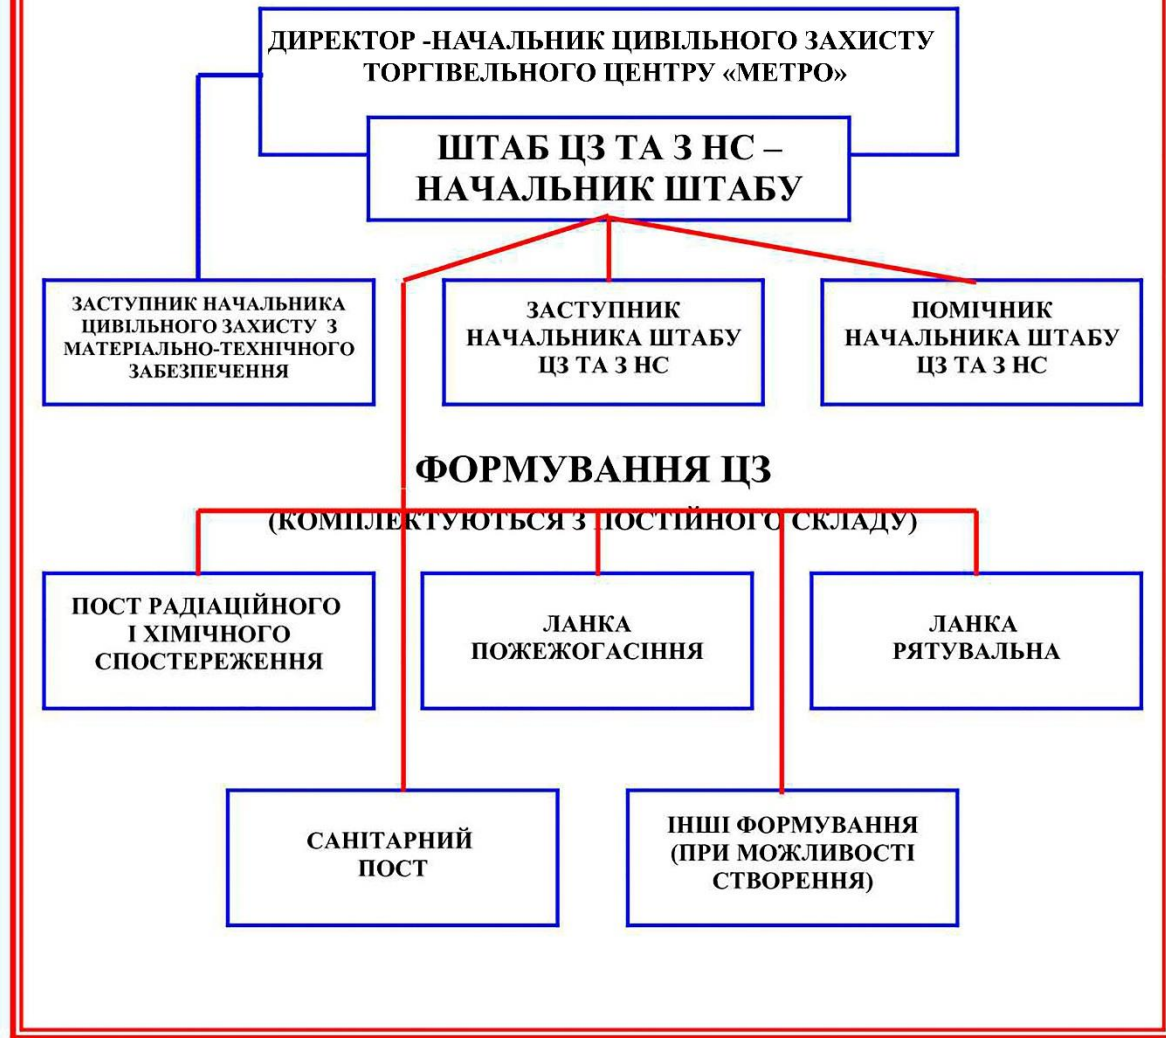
ДИРЕКТОР -НАЧАЛЬНИК ЦИВІЛЬНОГО ЗАХИСТУ ТОРГІВЕЛЬНОГО ЦЕНТРУ «МЕТРО»

ШТАБ ЦЗ ТА З НС – НАЧАЛЬНИК ШТАБУ

ЗАСТУПНИК НАЧАЛЬНИКА ЦИВІЛЬНОГО ЗАХИСТУ З МАТЕРІАЛЬНО-ТЕХНІЧНОГО ЗАБЕЗПЕЧЕННЯ

ЗАСТУПНИК НАЧАЛЬНИКА ШТАБУ ЦЗ ТА З НС

ПОМІЧНИК НАЧАЛЬНИКА ШТАБУ ЦЗ ТА З НС

ФОРМУВАННЯ ЦЗ

(КОМПЛЕКТУЮТЬСЯ З ПОСТІЙНОГО СКЛАДУ)

ПОСТ РАДІАЦІЙНОГО І ХІМІЧНОГО СПОСТЕРЕЖЕННЯ

ЛАНКА ПОЖЕЖОГАСІННЯ

ЛАНКА РЯТУВАЛЬНА

САНІТАРНИЙ ПОСТ

ІНШІ ФОРМУВАННЯ (ПРИ МОЖЛИВОСТІ СТВОРЕННЯ)